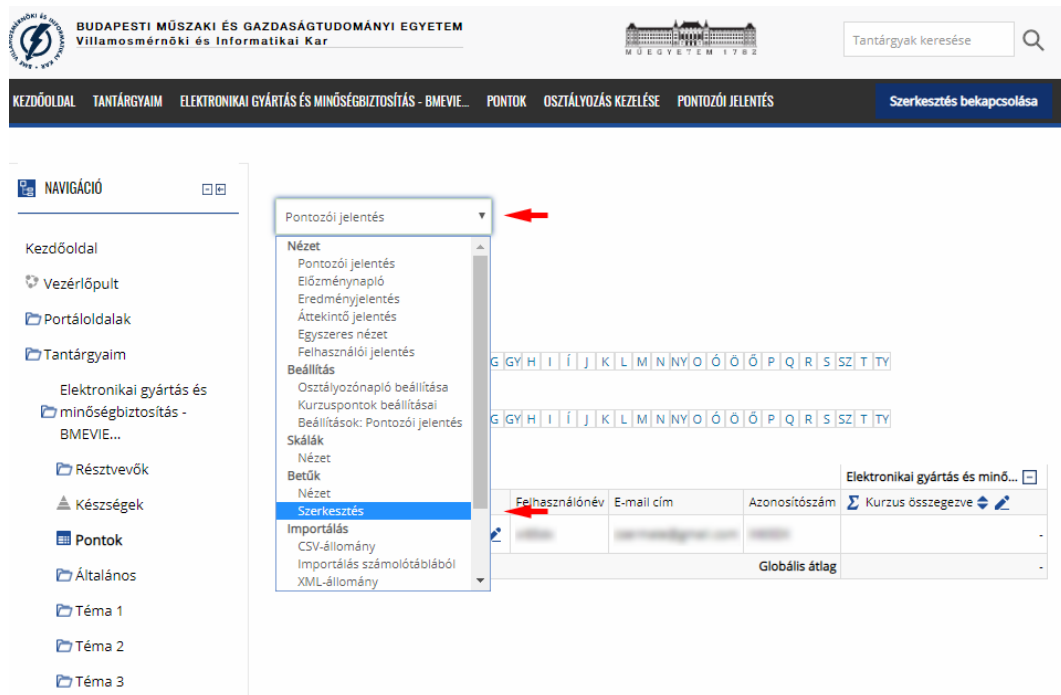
BUDAPESTI MŰSZAKI ÉS GAZDASÁGTUDOMÁNYI EGYETEM
Villamosmérnöki és Informatikai Kar

MŰEGYETEM 1782

Tantárgyak keresése

KEZDŐOLDAL TANTÁRGYAIM ELEKTRONIKAI GYÁRTÁS ÉS MINŐSÉGBIZTOSÍTÁS - BMEVIE... PONTOK OSZTÁLYOZÁS KEZELÉSE PONTOZÓI JELENTÉS

Szerkesztés bekapcsolása

NAVIGÁCIÓ

Kezdőoldal
Vezérlőpult
Portáloldalak
Tantárgyaim
Elektronikai gyártás és minőségbiztosítás - BMEVIE...
Résztvevők
Készségek
Pontok
Általános
Téma 1
Téma 2
Téma 3

Pontozói jelentés

Nézet
Pontozói jelentés
Előzménynapló
Eredményjelentés
Áttekintő jelentés
Egyszeres nézet
Felhasználói jelentés
Beállítás
Osztályozónapló beállítása
Kurzuspontok beállításai
Beállítások: Pontozói jelentés
Skálák
Nézet
Betűk
Nézet
Szerkesztés
Importálás
CSV-állomány
Importálás számolótáblából
XML-állomány

G GY H I Í J K L M N NY O Ó Ö Ő P Q R S SZ T TY

G GY H I Í J K L M N NY O Ó Ö Ő P Q R S SZ T TY

Elektronikai gyártás és minő...

Felhasználónév | E-mail cím | Azonosítószám | Kurzus összegezve

-

Globális átlag -